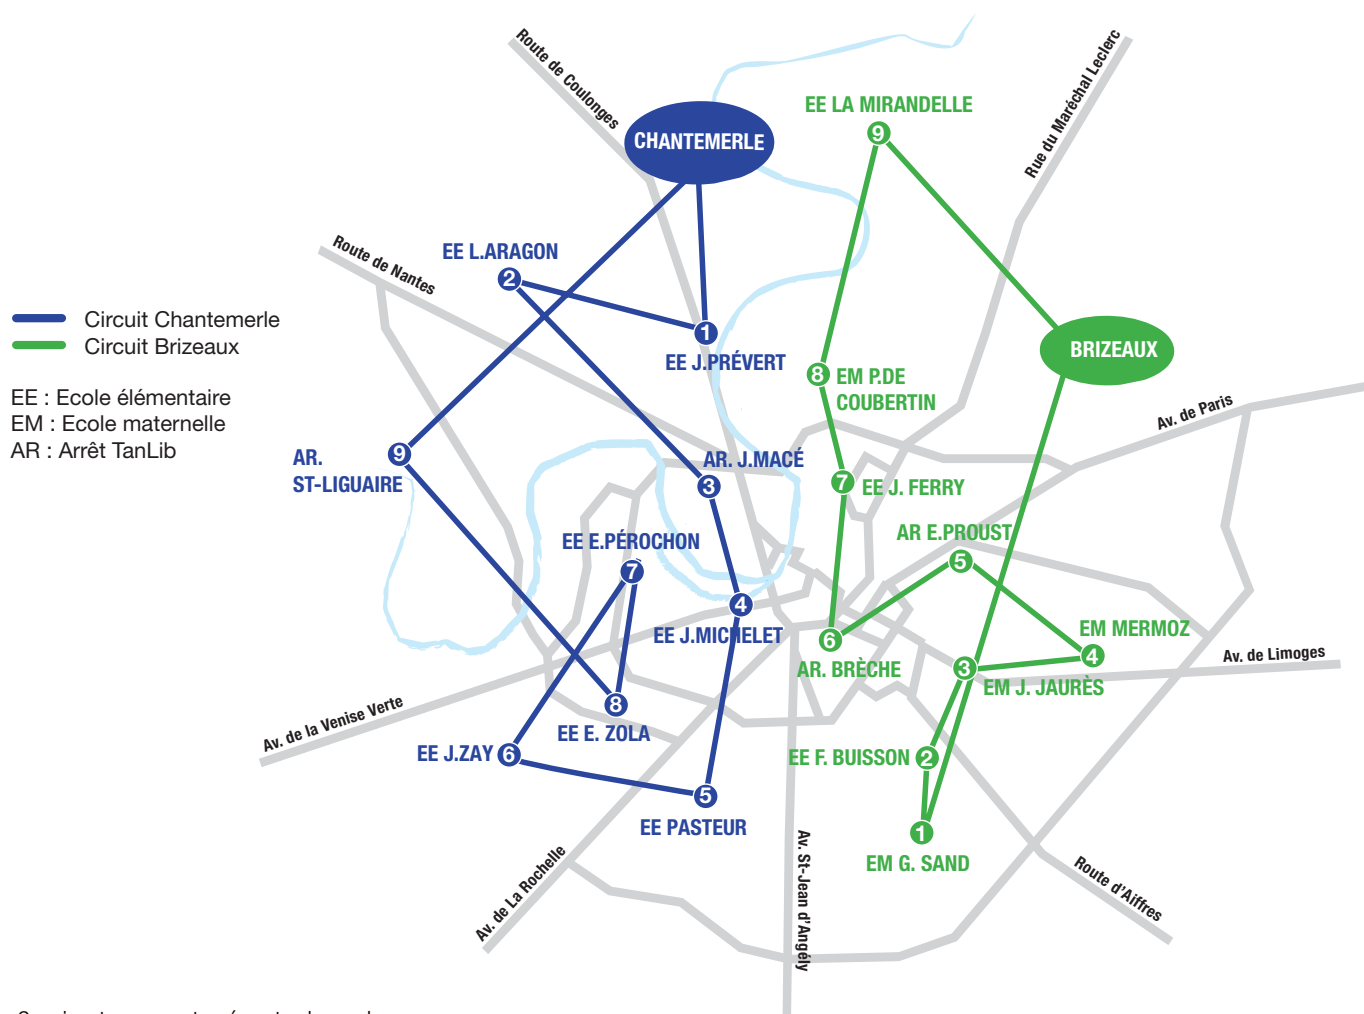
Route de Coulonges
CHANTEMERLE
EE LA MIRANDELLE
9
Rue du Maréchal Leclerc
Route de Nantes
EE L.ARAGON
2
1
EE J.PRÉVERT
BRIZEAUX
Circuit Chantemerle
Circuit Brizeaux

EE : Ecole élémentaire
EM : Ecole maternelle
AR : Arrêt TanLib

8 EM P.DE COUBERTIN
Av. de Paris
AR. ST-LIGUAIRE
9
AR. J.MACÉ
3
7 EE J. FERRY
AR E.PROUST
5
EE E.PÉROCHON
7
4
EE J.MICHELET
6
AR. BRÈCHE
EM MERMOZ
4
3
EM J. JAURÈS
Av. de Limoges
Av. de la Venise Verte
8
EE E. ZOLA
EE J.ZAY 6
5
EE PASTEUR
EE F. BUISSON 2
1
EM G. SAND
Av. St-Jean d'Angély
Av. de La Rochelle
Route d'Aiffres